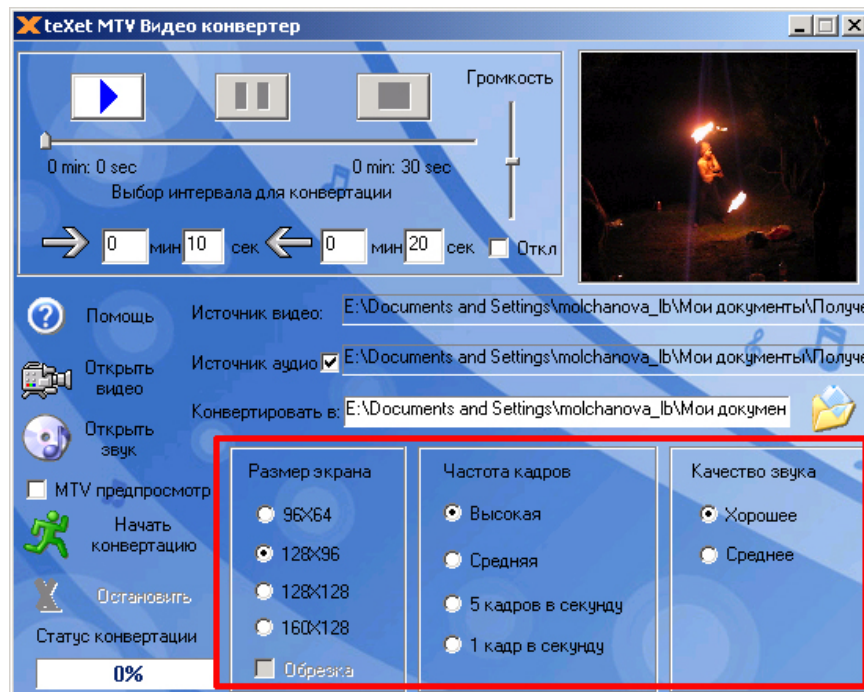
teXet MTV Видео конвертер

Громкость

0 min: 0 sec

0 min: 30 sec

Выбор интервала для конвертации

0 мин 10 сек

0 мин 20 сек

Откл

Помощь

Источник видео: E:\Documents and Settings\molchanova_lb\Мои документы\Получе

Открыть видео

Источник аудио E:\Documents and Settings\molchanova_lb\Мои документы\Получе

Конвертировать в: E:\Documents and Settings\molchanova_lb\Мои докумен

Открыть звук

MTV предпросмотр

Начать конвертацию

Остановить

Статус конвертации

0%

Размер экрана

96X64

128X96

128X128

160X128

Обрезка

Частота кадров

Высокая

Средняя

5 кадров в секунду

1 кадр в секунду

Качество звука

Хорошее

Среднее